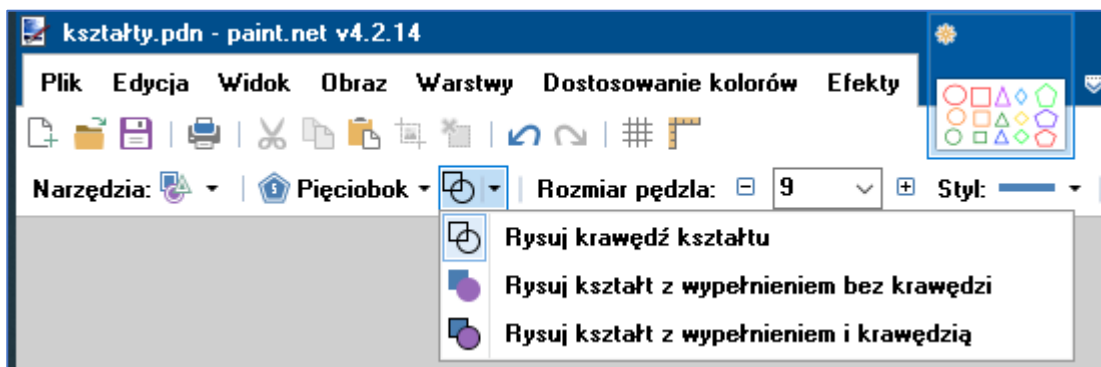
kształty.pdn - paint.net v4.2.14

Plik Edycja Widok Obraz Warstwy Dostosowanie kolorów Efekty

Narzędzia: Pięciobok Rozmiar pędzla: 9 Styl:

Rysuj krawędź kształtu

Rysuj kształt z wypełnieniem bez krawędzi

Rysuj kształt z wypełnieniem i krawędzią